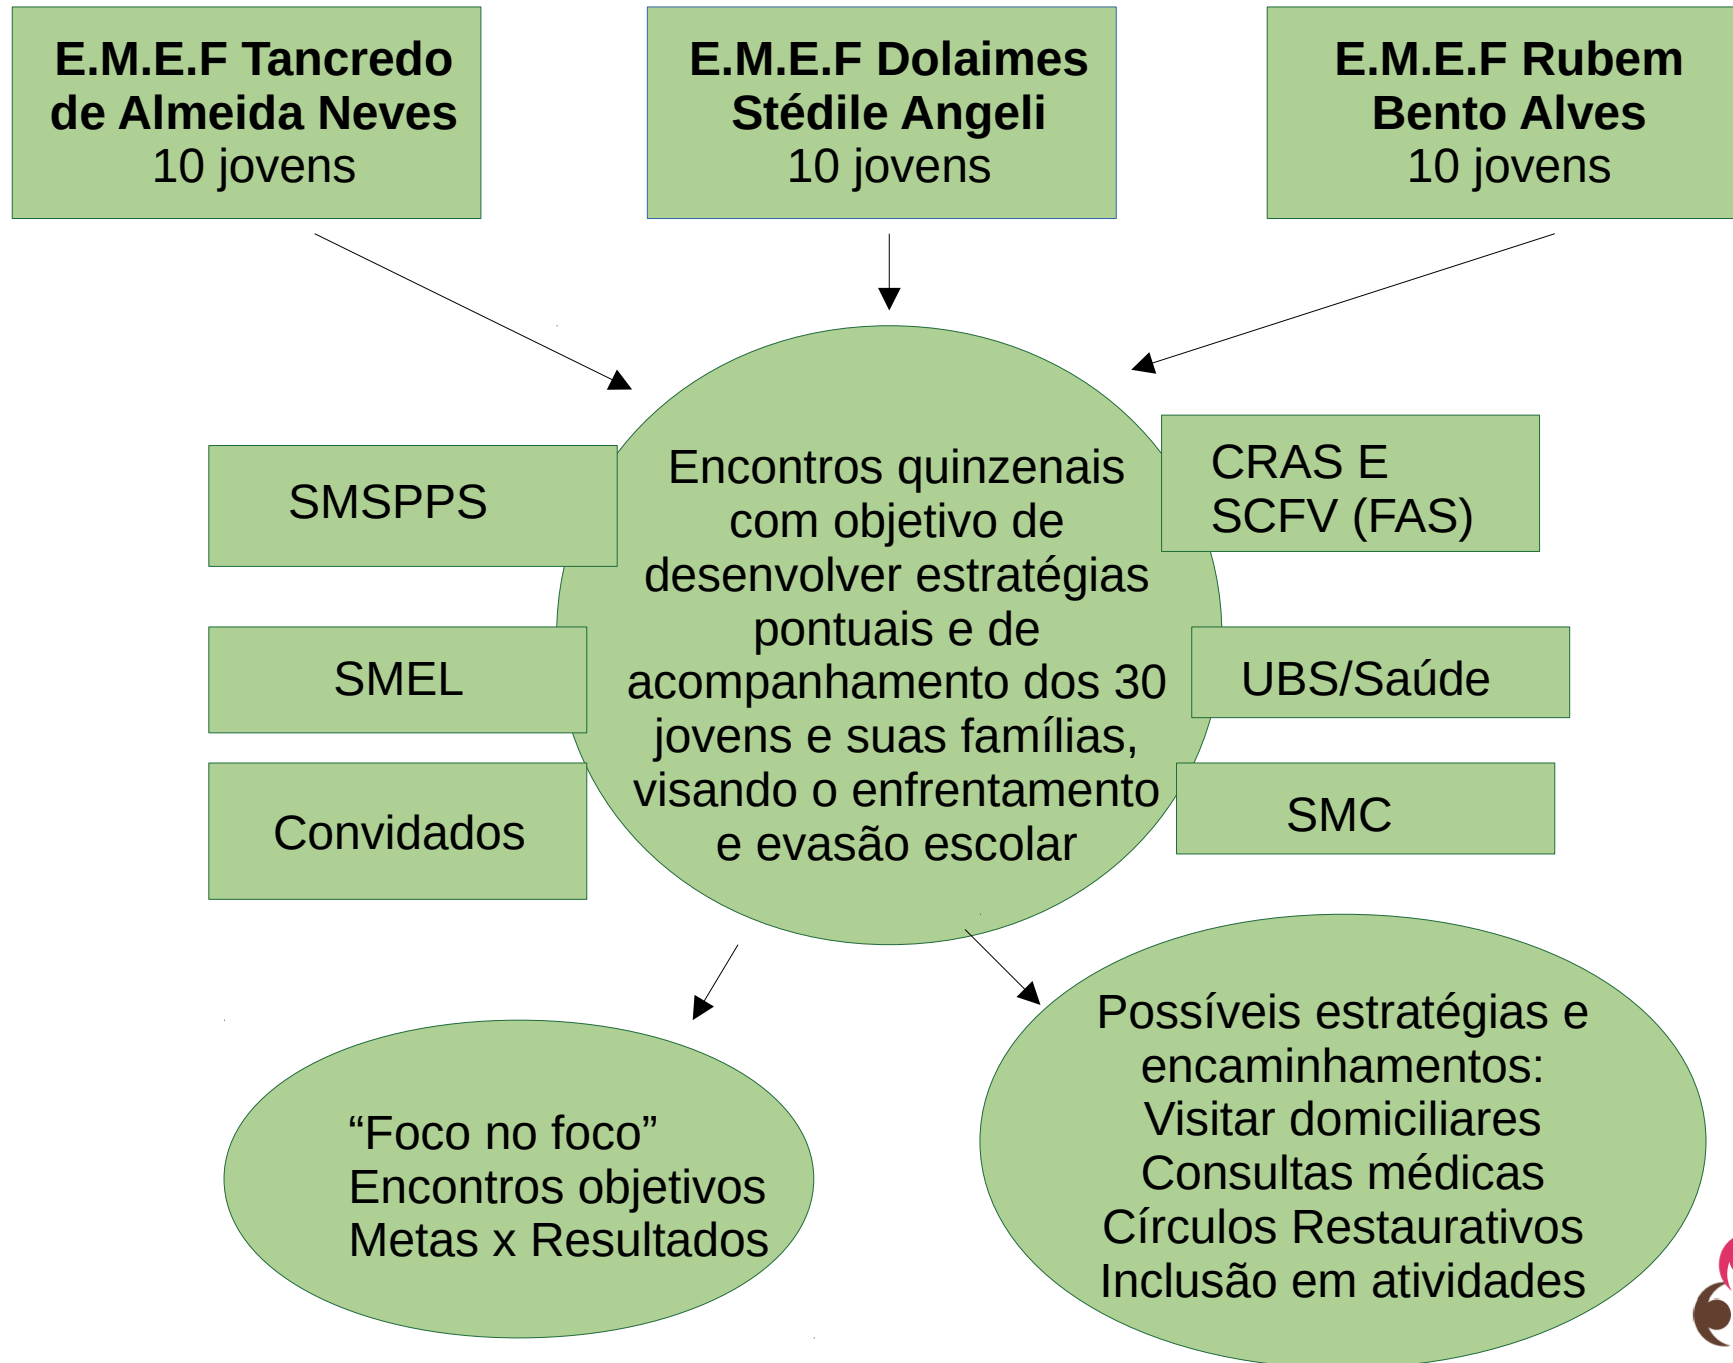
**E.M.E.F Tancredo de Almeida Neves**
10 jovens

**E.M.E.F Dolaimes Stédile Angeli**
10 jovens

**E.M.E.F Rubem Bento Alves**
10 jovens

SMSPPS

Encontros quinzenais com objetivo de desenvolver estratégias pontuais e de acompanhamento dos 30 jovens e suas famílias, visando o enfrentamento e evasão escolar

CRAS E SCFV (FAS)

SMEL

UBS/Saúde

Convidados

SMC

“Foco no foco”
Encontros objetivos
Metas x Resultados

Possíveis estratégias e encaminhamentos:
Visitar domiciliares
Consultas médicas
Círculos Restaurativos
Inclusão em atividades